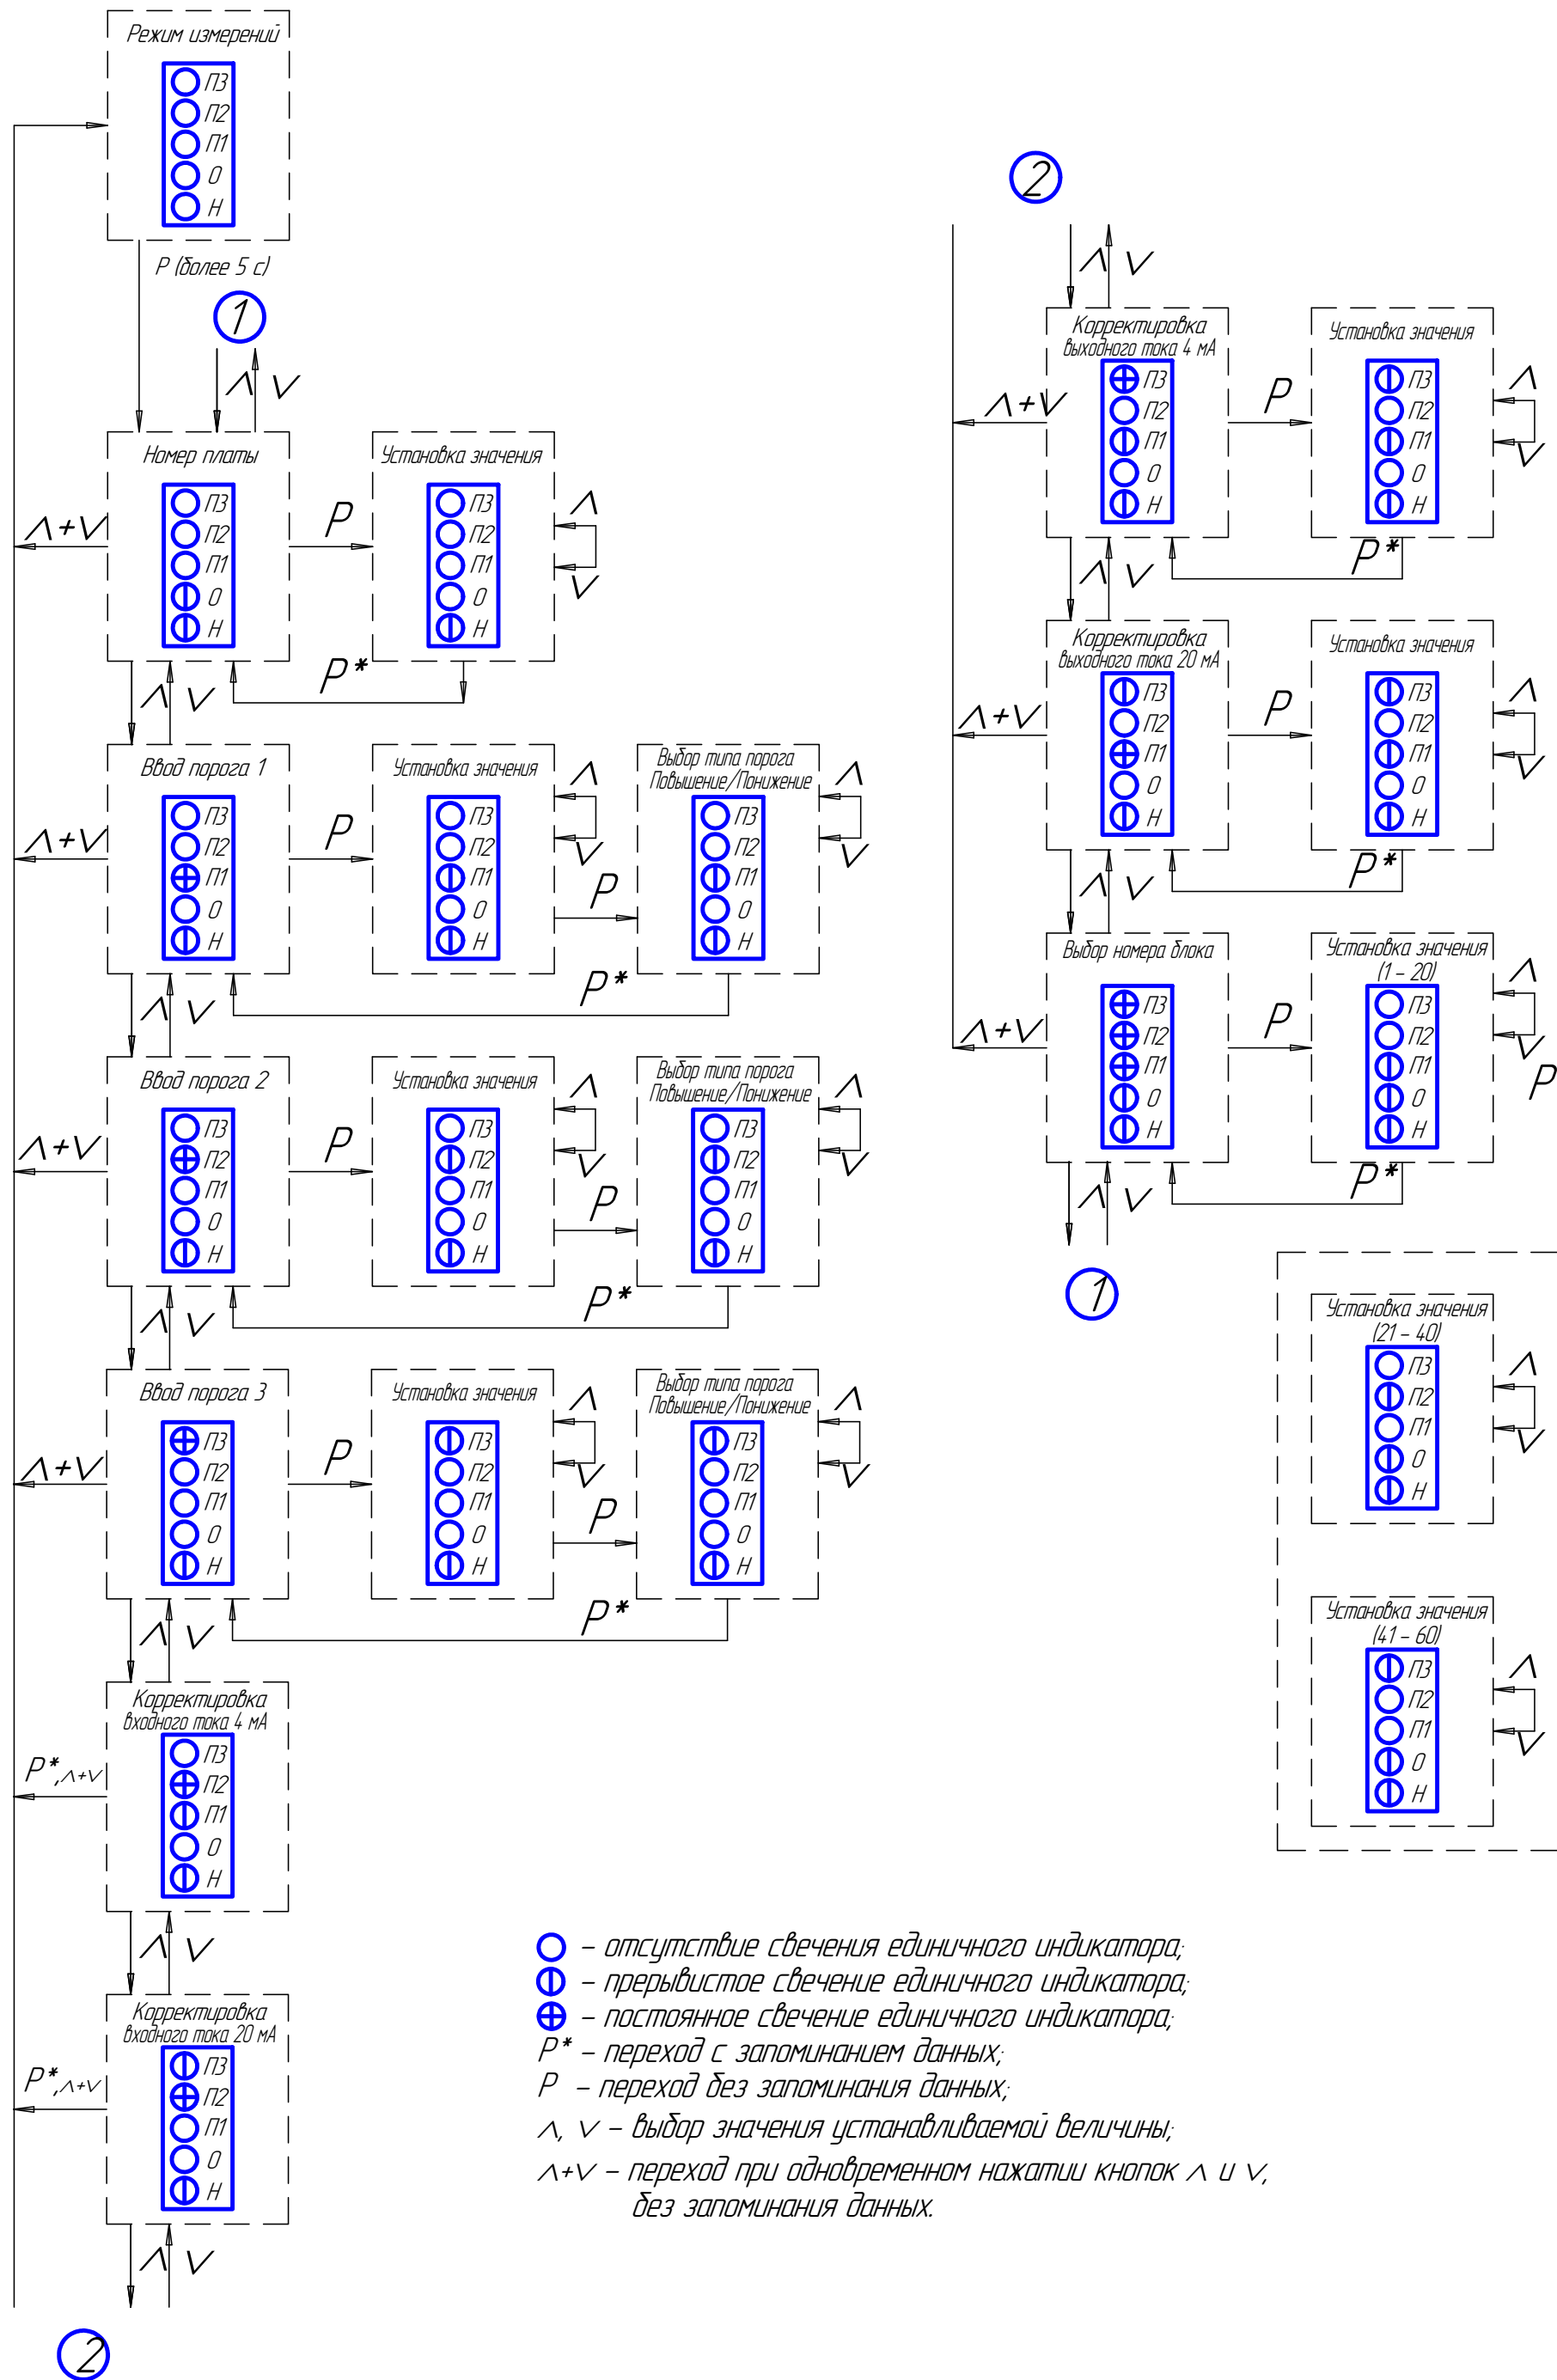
Режим измерений
П3
П2
П1
0
Н

P (более 5 с)

1

Λ V

Номер платы
П3
П2
П1
0
Н

P

Установка значения
П3
П2
П1
0
Н

Λ
V

Λ+V

P*

Λ V

Ввод порога 1
П3
П2
П1
0
Н

P

Установка значения
П3
П2
П1
0
Н

Λ
V

P

Выбор типа порога Повышение/Понижение
П3
П2
П1
0
Н

Λ
V

Λ+V

P*

Λ V

Ввод порога 2
П3
П2
П1
0
Н

P

Установка значения
П3
П2
П1
0
Н

Λ
V

P

Выбор типа порога Повышение/Понижение
П3
П2
П1
0
Н

Λ
V

Λ+V

P*

Λ V

Ввод порога 3
П3
П2
П1
0
Н

P

Установка значения
П3
П2
П1
0
Н

Λ
V

P

Выбор типа порога Повышение/Понижение
П3
П2
П1
0
Н

Λ
V

Λ+V

P*

Λ V

Корректировка входного тока 4 мА
П3
П2
П1
0
Н

P*,Λ+V

Λ V

Корректировка входного тока 20 мА
П3
П2
П1
0
Н

P*,Λ+V

Λ V

2

2

Λ V

Корректировка выходного тока 4 мА
П3
П2
П1
0
Н

P

Установка значения
П3
П2
П1
0
Н

Λ
V

Λ+V

P*

Λ V

Корректировка выходного тока 20 мА
П3
П2
П1
0
Н

P

Установка значения
П3
П2
П1
0
Н

Λ
V

Λ+V

P*

Λ V

Выбор номера блока
П3
П2
П1
0
Н

P

Установка значения (1 – 20)
П3
П2
П1
0
Н

Λ
V
P

Λ+V

P*

Λ V

1

Установка значения (21 – 40)
П3
П2
П1
0
Н

Λ
V

Установка значения (41 – 60)
П3
П2
П1
0
Н

Λ
V

– отсутствие свечения единичного индикатора;
– прерывистое свечение единичного индикатора;
– постоянное свечение единичного индикатора;
P* – переход с запоминанием данных;
P – переход без запоминания данных;
Λ, V – выбор значения устанавливаемой величины;
Λ+V – переход при одновременном нажатии кнопок Λ и V, без запоминания данных.